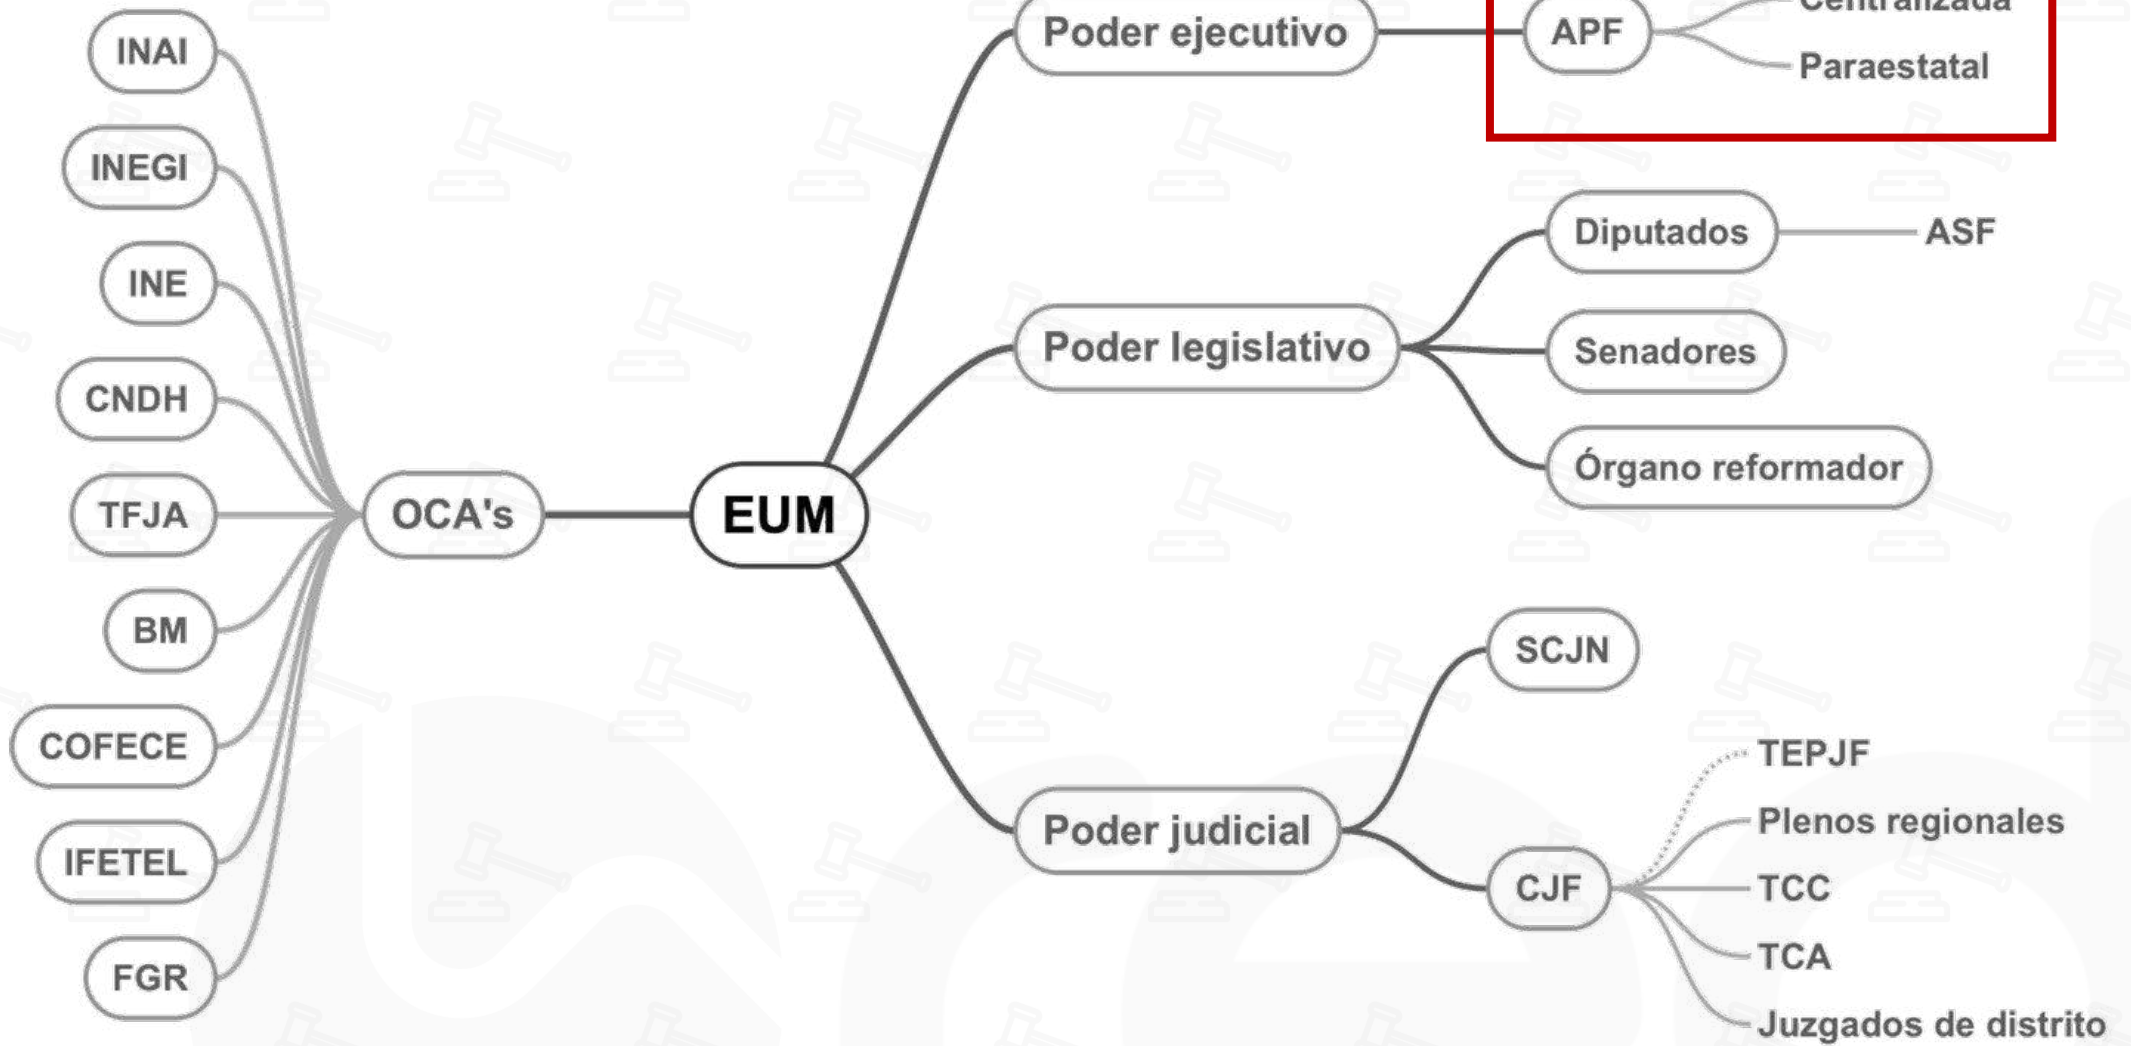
INAI
INEGI
INE
CNDH
TFJA
BM
COFECE
IFETEL
FGR

OCA's

EUM

Poder ejecutivo
APF
Centralizada
Paraestatal

Poder legislativo
Diputados
ASF
Senadores
Órgano reformador

Poder judicial
SCJN
CJF
TEPJF
Plenos regionales
TCC
TCA
Juzgados de distrito